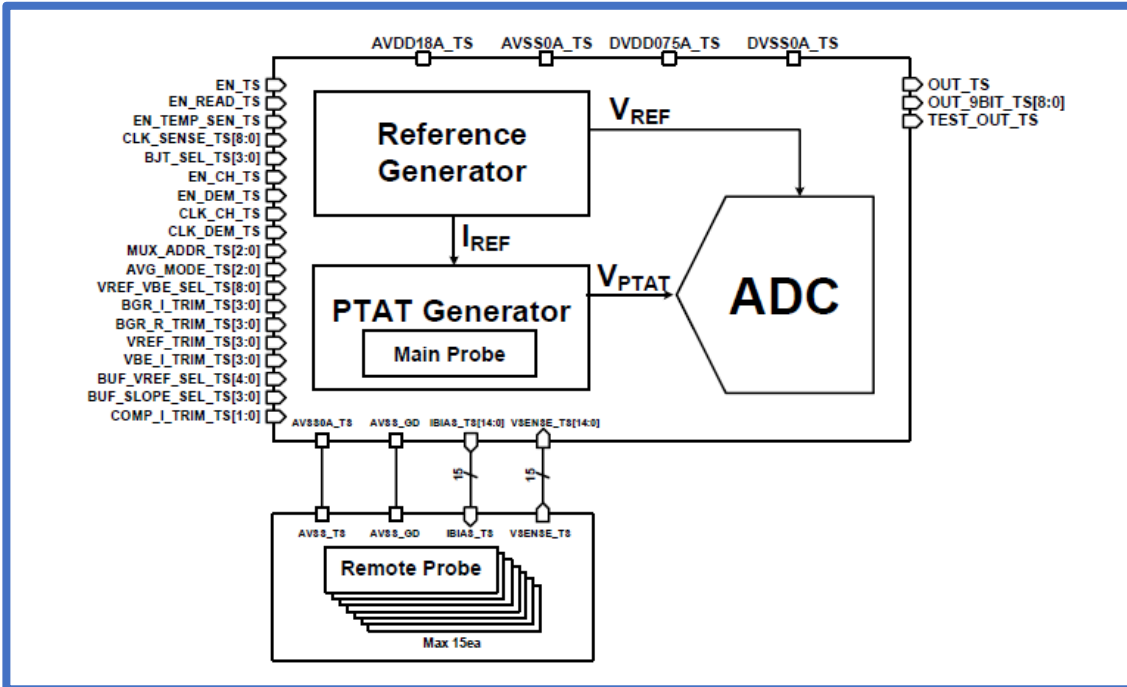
AVDD18A_TS AVSS0A_TS DVDD075A_TS DVSS0A_TS

EN_TS
EN_READ_TS
EN_TEMP_SEN_TS
CLK_SENSE_TS[8:0]
BJT_SEL_TS[3:0]
EN_CH_TS
EN_DEM_TS
CLK_CH_TS
CLK_DEM_TS
MUX_ADDR_TS[2:0]
AVG_MODE_TS[2:0]
VREF_VBE_SEL_TS[8:0]
BGR_I_TRIM_TS[3:0]
BGR_R_TRIM_TS[3:0]
VREF_TRIM_TS[3:0]
VBE_I_TRIM_TS[3:0]
BUF_VREF_SEL_TS[4:0]
BUF_SLOPE_SEL_TS[3:0]
COMP_I_TRIM_TS[1:0]

OUT_TS
OUT_9BIT_TS[8:0]
TEST_OUT_TS

Reference Generator

$V_{REF}$

$I_{REF}$

$V_{PTAT}$

ADC

PTAT Generator

Main Probe

AVSS0A_TS AVSS_GD IBIAS_TS[14:0] VSENSE_TS[14:0]

15 15

AVSS_TS AVSS_GD IBIAS_TS VSENSE_TS

Remote Probe

Max 15ea